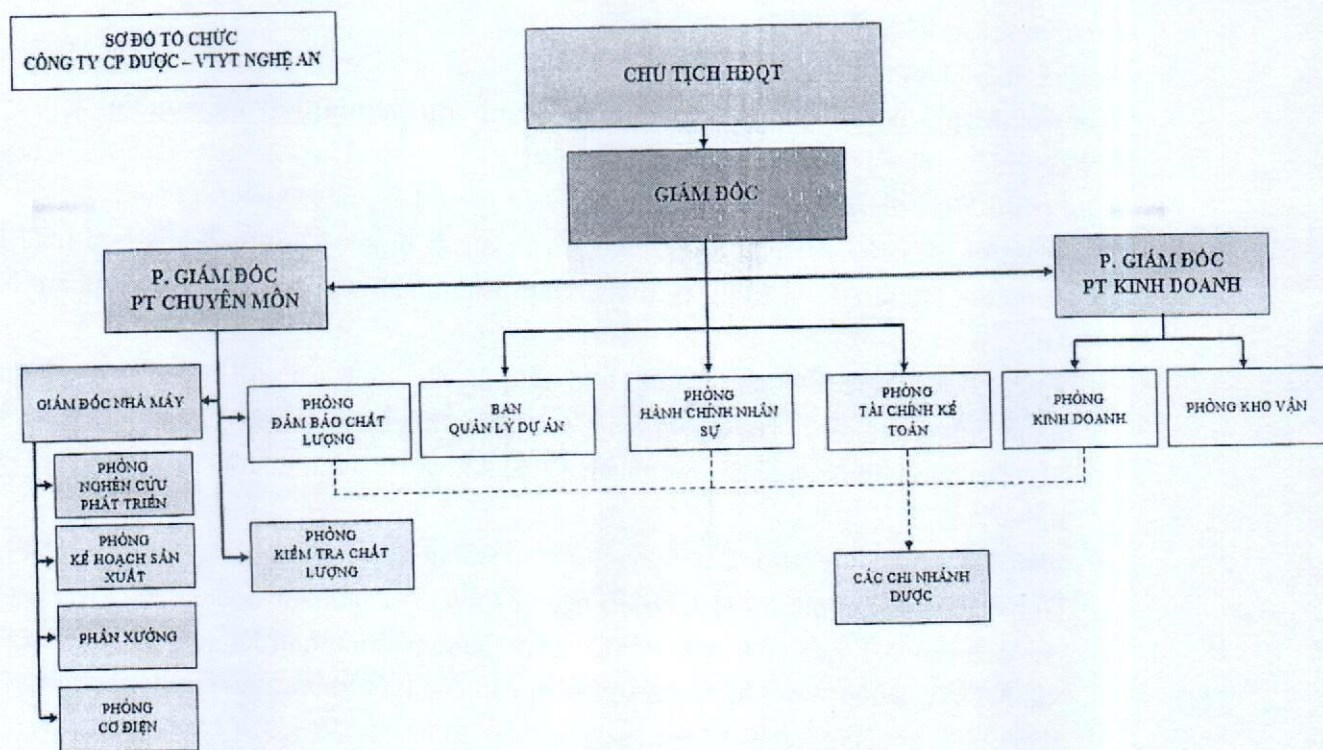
SƠ ĐỒ TỔ CHỨC
CÔNG TY CP DƯỢC – VTYT NGHỆ AN

CHỦ TỊCH HĐQT

GIÁM ĐỐC

P. GIÁM ĐỐC
PT CHUYÊN MÔN

P. GIÁM ĐỐC
PT KINH DOANH

GIÁM ĐỐC NHÀ MÁY

PHÒNG
ĐẢM BẢO CHẤT LƯỢNG

BAN
QUẢN LÝ DỰ ÁN

PHÒNG
HÀNH CHÍNH NHÂN SỰ

PHÒNG
TÀI CHÍNH KẾ TOÁN

PHÒNG
KINH DOANH

PHÒNG KHO VẬN

PHÒNG
NGHIÊN CỨU PHÁT TRIỂN

PHÒNG
KẾ HOẠCH SẢN XUẤT

PHÂN XƯỞNG

PHÒNG
CƠ ĐIỆN

PHÒNG
KIỂM TRA CHẤT LƯỢNG

CÁC CHI NHÁNH DƯỢC